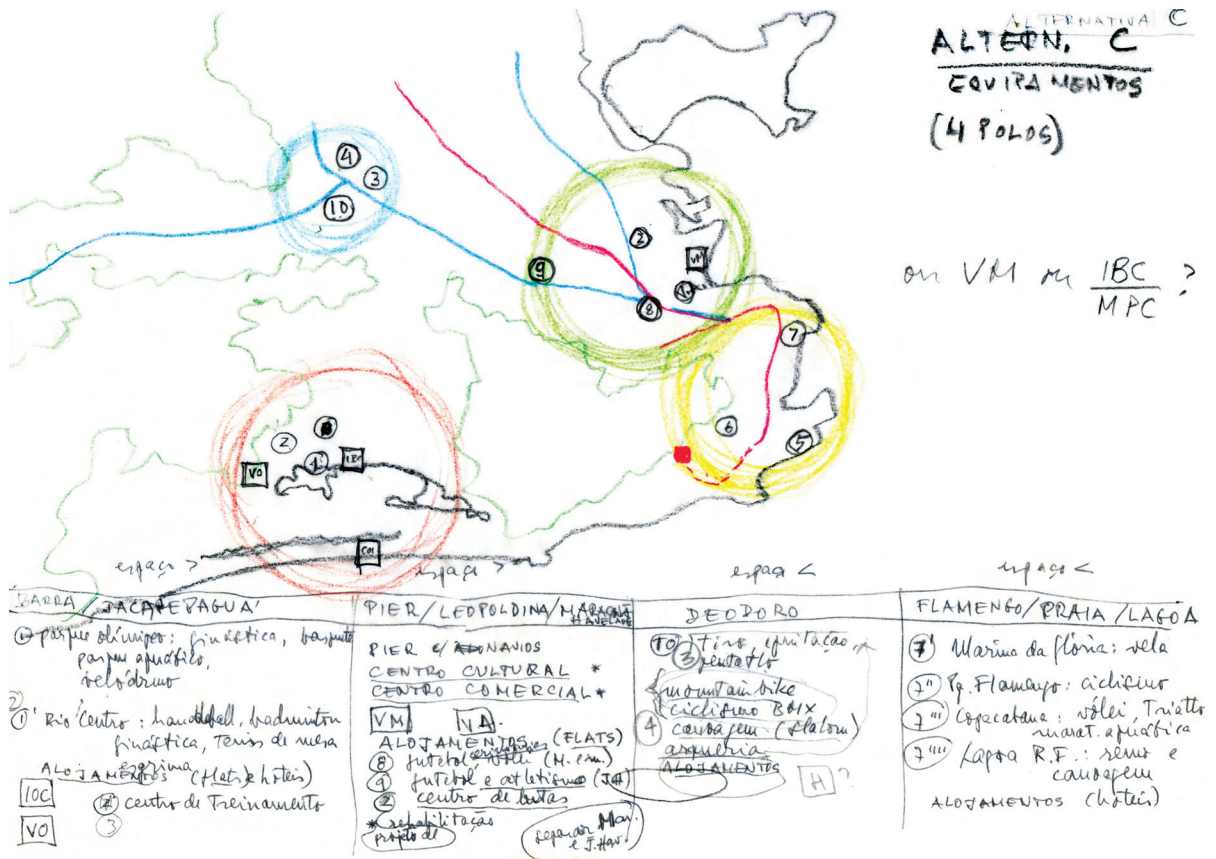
ALTERNATIVA C

ALTERN. C
EQUIPAMENTOS
(4 POLOS)

4 3 10 2 9 8 VM 11 7 6 5 2 1 VO IBC IOC

ou VM ou $\frac{IBC}{MPC}$ ?

espaço > espaço > espaço < espaço <

| BARRA/JACAREPAGUÁ | PIER/LEOPOLDINA/MARACANÃ (H. AVELAR) | DEODORO | FLAMENGO/PRAIA/LAGOA |
|---|---|---|---|
| 1 parque olímpico: ginástica, basquete, parque aquático, velódromo<br>2 1' Rio Centro: handebol, badminton, ginástica, Tenis de mesa, esgrima<br>ALOJAMENTOS (flats e hoteis)<br>IOC 2 centro de Treinamento<br>VO 3 | PIER C/ NAVIOS<br>CENTRO CULTURAL *<br>CENTRO COMERCIAL *<br>VM VA<br>ALOJAMENTOS (FLATS)<br>8 futebol, vôlei (M. Pav.)<br>9 futebol e atletismo (JH)<br>2 centro de lutas<br>* reabilitações projeto de<br>separar Mar. e J. Hav. | 10 tiro, equitação 3 pentatlo<br>mountain bike ciclismo BMX<br>4 canoagem (slalom)<br>arqueria<br>ALOJAMENTOS<br>H ? | 7' Marina da Glória: vela<br>7'' Pq. Flamengo: ciclismo<br>7''' Copacabana: vôlei, Triatlo marat. aquática<br>7'''' Lagoa R.F.: remo e canoagem<br>ALOJAMENTOS (hoteis) |